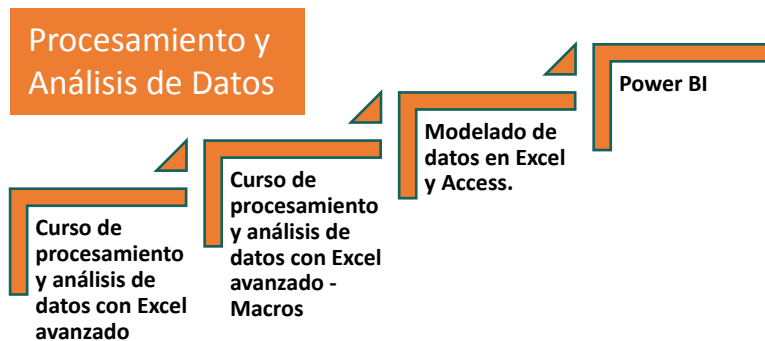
Procesamiento y Análisis de Datos

Curso de procesamiento y análisis de datos con Excel avanzado

Curso de procesamiento y análisis de datos con Excel avanzado - Macros

Modelado de datos en Excel y Access.

Power BI